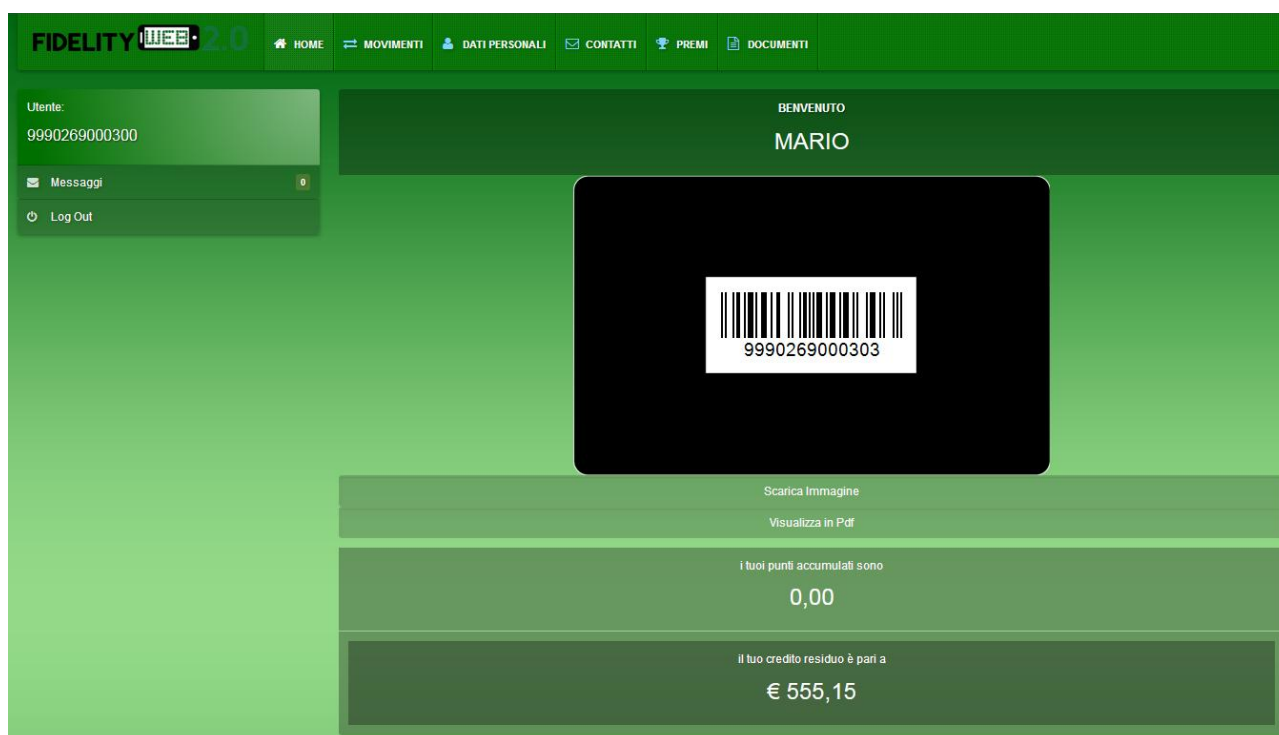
FIDELITY WEB 2.0

HOME MOVIMENTI DATI PERSONALI CONTATTI PREMI DOCUMENTI

Utente:
9990269000300

Messaggi 0

Log Out

BENVENUTO
MARIO

9990269000303

Scarica Immagine

Visualizza in Pdf

i tuoi punti accumulati sono
0,00

il tuo credito residuo è pari a
€ 555,15